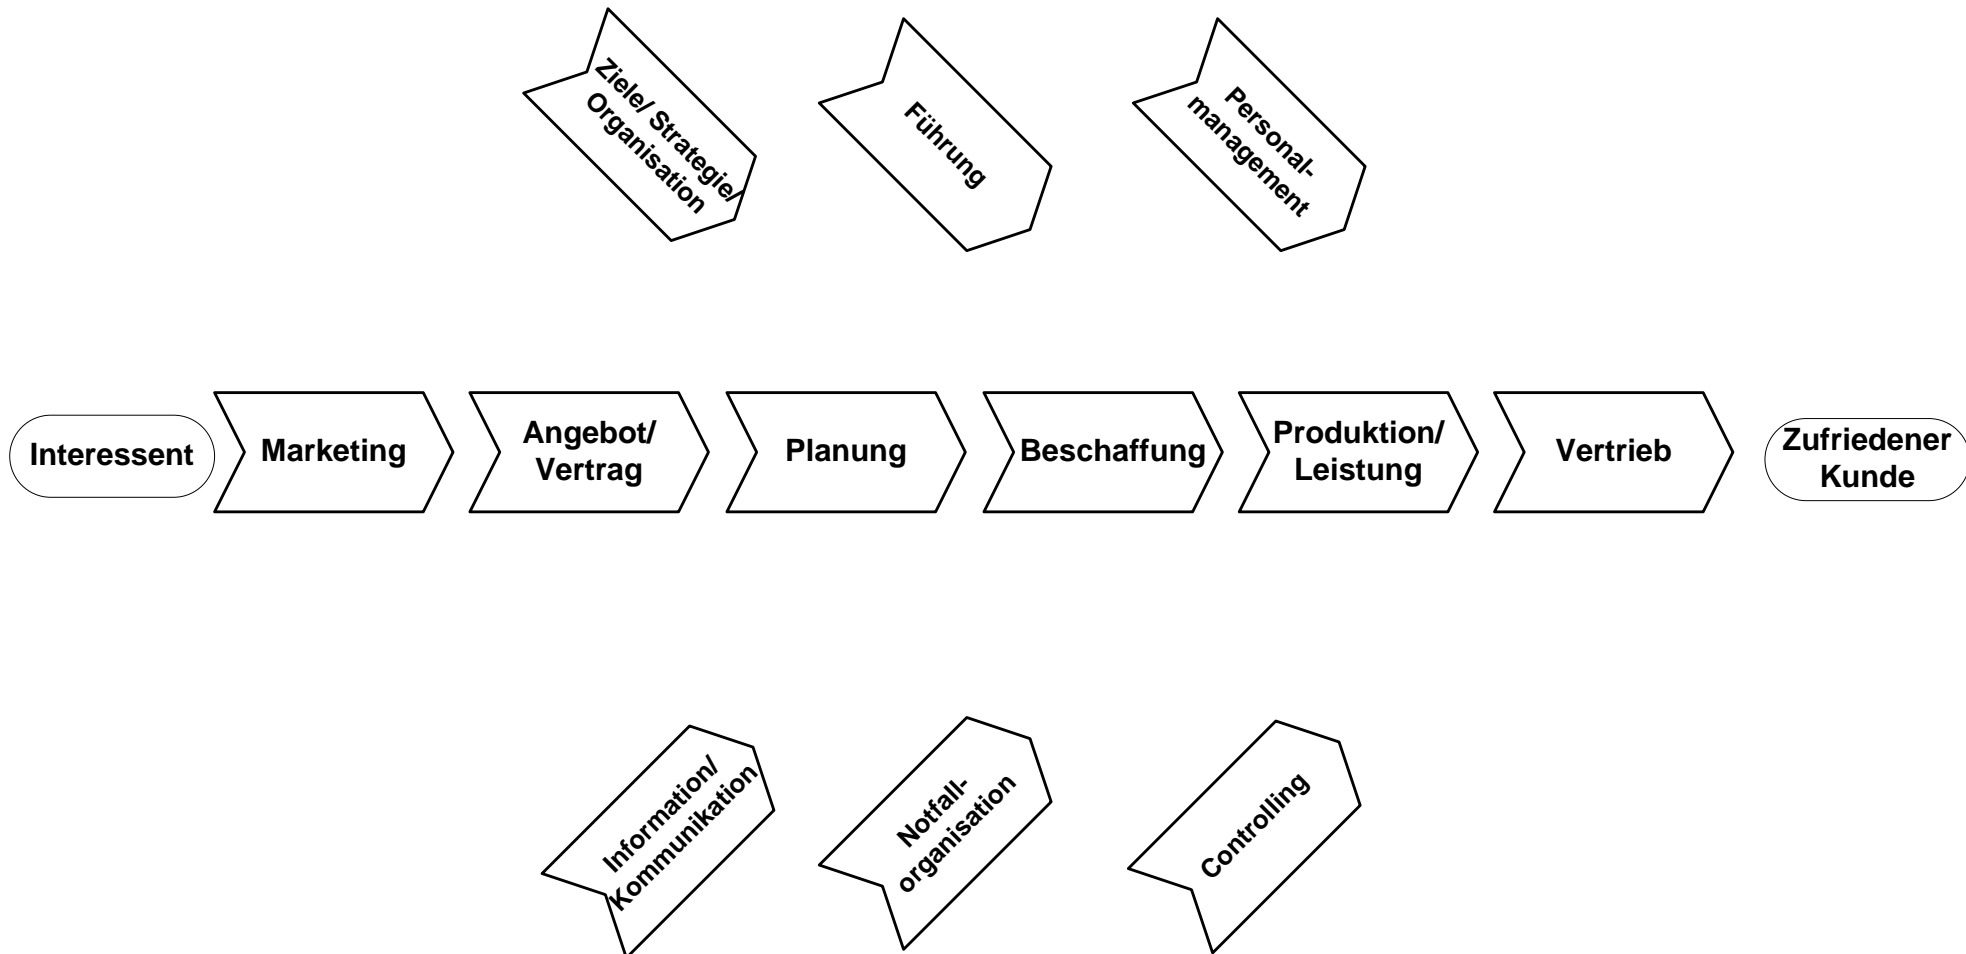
Ziele/ Strategie/ Organisation

Führung

Personal-management

Interessent

Marketing

Angebot/ Vertrag

Planung

Beschaffung

Produktion/ Leistung

Vertrieb

Zufriedener Kunde

Information/ Kommunikation

Notfall-organisation

Controlling